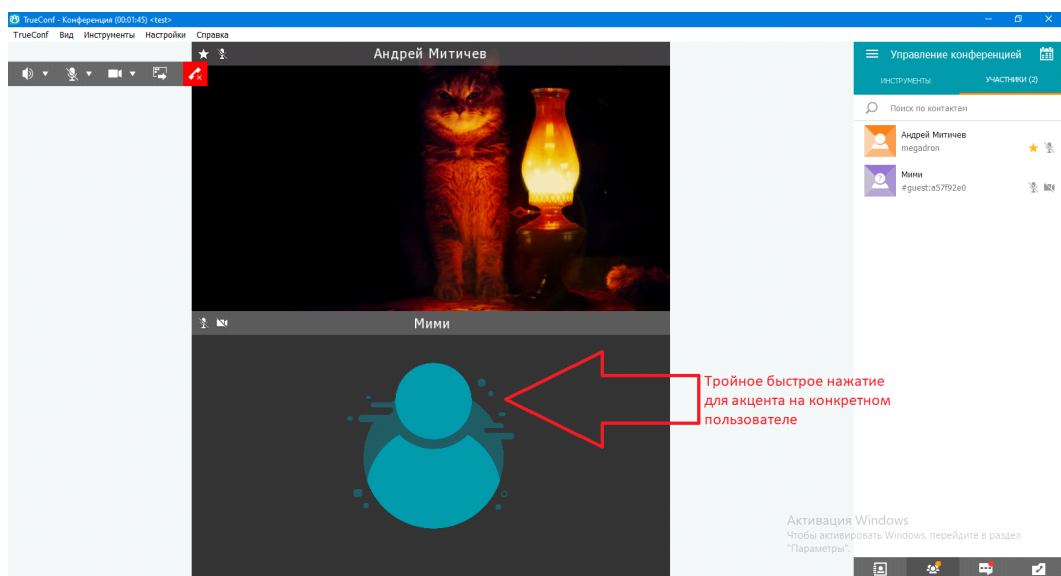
TrueConf - Конференция (00:01:45) <test>

TrueConf Вид Инструменты Настройки Справка

Андрей Митичев

Мими

Тройное быстрое нажатие для акцента на конкретном пользователе

Управление конференцией

ИНСТРУМЕНТЫ

УЧАСТНИКИ (2)

Поиск по контактам

Андрей Митичев
megadron

Мими
#guest:a57f92e0

Активация Windows
Чтобы активировать Windows, перейдите в раздел "Параметры".